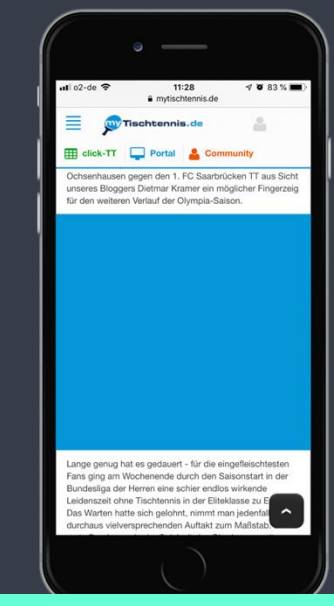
o2-de 11:28 83 %
mytischtennis.de

myTischtennis.de

click-TT Portal Community

Ochsenhausen gegen den 1. FC Saarbrücken TT aus Sicht unseres Bloggers Dietmar Kramer ein möglicher Fingerzeig für den weiteren Verlauf der Olympia-Saison.

Lange genug hat es gedauert - für die eingefleischtesten Fans ging am Wochenende durch den Saisonstart in der Bundesliga der Herren eine schier endlos wirkende Leidenszeit ohne Tischtennis in der Eliteklasse zu E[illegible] Das Warten hatte sich gelohnt, nimmt man jedenfal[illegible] durchaus vielversprechenden Auftakt zum Maßstab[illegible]
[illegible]